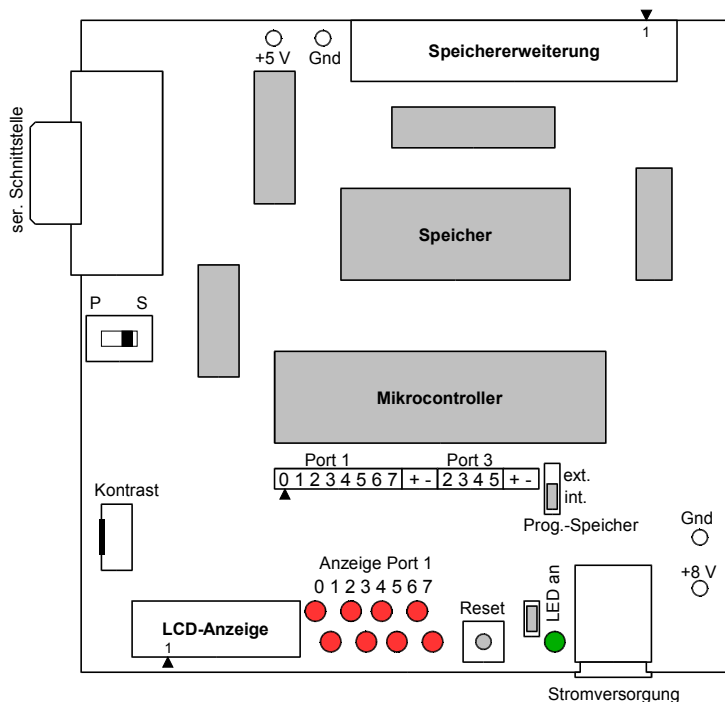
+5 V
Gnd
1
Speichererweiterung
ser. Schnittstelle
Speicher
P S
Mikrocontroller
Port 1
Port 3
0 1 2 3 4 5 6 7 + - 2 3 4 5 + -
ext.
int.
Prog.-Speicher
Kontrast
Gnd
+8 V
Anzeige Port 1
0 1 2 3 4 5 6 7
LCD-Anzeige
1
Reset
LED an
Stromversorgung